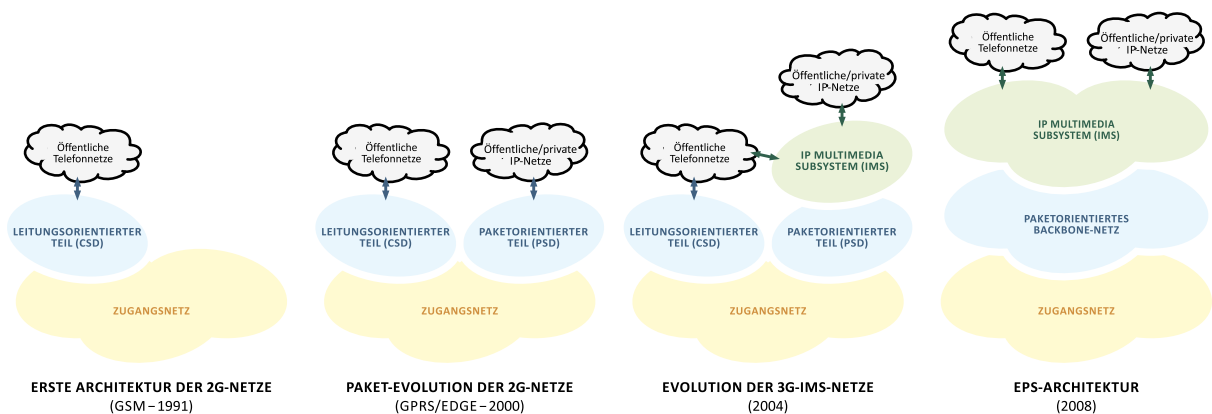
Öffentliche Telefonnetze

LEITUNGSORIENTIERTER TEIL (CSD)

ZUGANGSNETZ

ERSTE ARCHITEKTUR DER 2G-NETZE
(GSM – 1991)

Öffentliche Telefonnetze

Öffentliche/private IP-Netze

LEITUNGSORIENTIERTER TEIL (CSD)

PAKETORIENTIERTER TEIL (PSD)

ZUGANGSNETZ

PAKET-EVOLUTION DER 2G-NETZE
(GPRS/EDGE – 2000)

Öffentliche/private IP-Netze

Öffentliche Telefonnetze

IP MULTIMEDIA SUBSYSTEM (IMS)

LEITUNGSORIENTIERTER TEIL (CSD)

PAKETORIENTIERTER TEIL (PSD)

ZUGANGSNETZ

EVOLUTION DER 3G-IMS-NETZE
(2004)

Öffentliche Telefonnetze

Öffentliche/private IP-Netze

IP MULTIMEDIA SUBSYSTEM (IMS)

PAKETORIENTIERTES BACKBONE-NETZ

ZUGANGSNETZ

EPS-ARCHITEKTUR
(2008)